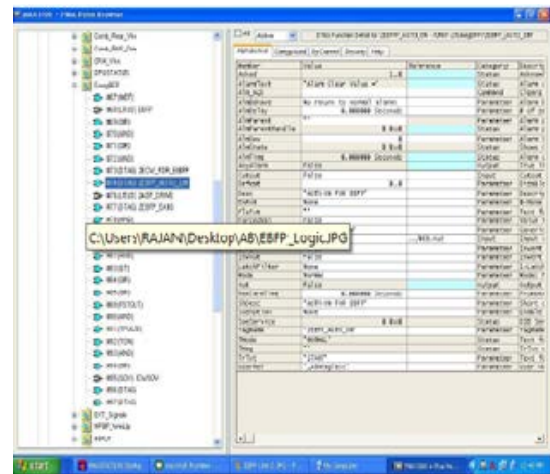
C:\Users\RAJANI\Desktop\AB\EBFP_LogicJPG

| Member | Value | Reference | Category |
|---|---|---|---|
| Active | 1 | | Status |
| AlarmText | "Alarm Clear Value =" | | Status |
| AlarmState | No return to normal alarms | | Parameter |
| AlarmDelay | 0.000000 Seconds | | Parameter |
| AlmDelay | 0.000000 Seconds | | Status |
| AutoAlarm | False | | Output |
| Output | False | | Input |
| Name | "ACTION FOR EBFP" | | Parameter |
| Status | None | | Parameter |
| PVText | None | | Parameter |
| Description | "ACTION FOR EBFP" | | Parameter |
| TagName | "[EBFP_ACT2_ON" | | Status |
| Mode | "Normal" | | Parameter |
| State | None | | Parameter |
| TriggerDesc | "[TEST]" | | Parameter |